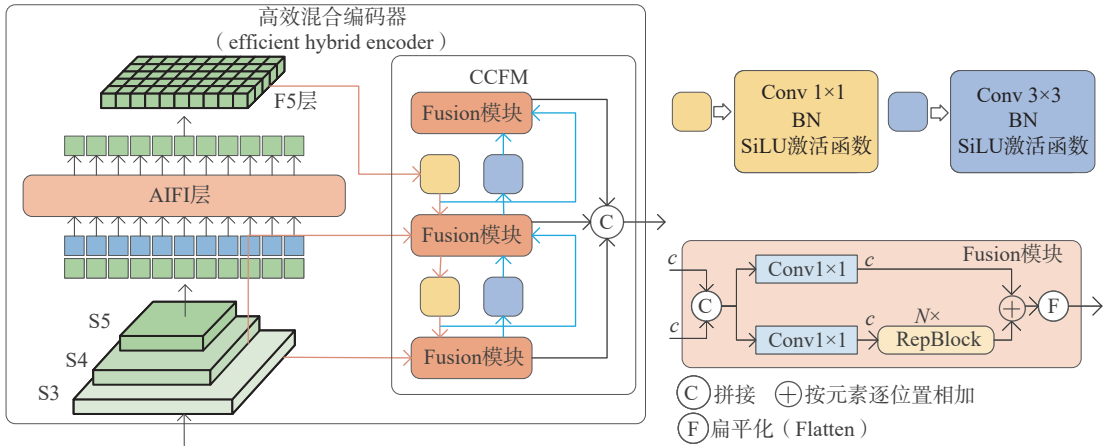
高效混合编码器
( efficient hybrid encoder )

F5层

AIFI层

S5

S4

S3

CCFM

Fusion模块

Fusion模块

Fusion模块

C

Conv 1×1
BN
SiLU激活函数

Conv 3×3
BN
SiLU激活函数

Fusion模块

$c$

$c$

C

Conv1×1

$c$

Conv1×1

$c$

$N$×

RepBlock

+

F

C 拼接 + 按元素逐位置相加

F 扁平化（Flatten）